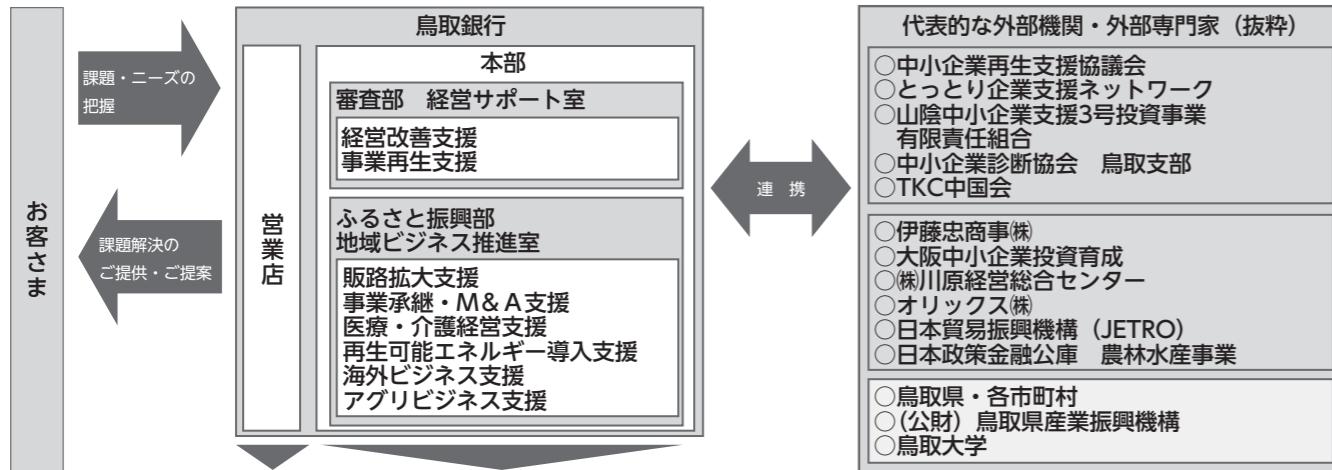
お客さま

課題・ニーズの把握

課題解決のご提供・ご提案

鳥取銀行

営業店

本部

審査部　経営サポート室

経営改善支援
事業再生支援

ふるさと振興部
地域ビジネス推進室

販路拡大支援
事業承継・M&A支援
医療・介護経営支援
再生可能エネルギー導入支援
海外ビジネス支援
アグリビジネス支援

連　携

代表的な外部機関・外部専門家（抜粋）

○中小企業再生支援協議会
○とっとり企業支援ネットワーク
○山陰中小企業支援3号投資事業有限責任組合
○中小企業診断協会　鳥取支部
○TKC中国会

○伊藤忠商事㈱
○大阪中小企業投資育成
○㈱川原経営総合センター
○オリックス㈱
○日本貿易振興機構（JETRO）
○日本政策金融公庫　農林水産事業

○鳥取県・各市町村
○（公財）鳥取県産業振興機構
○鳥取大学